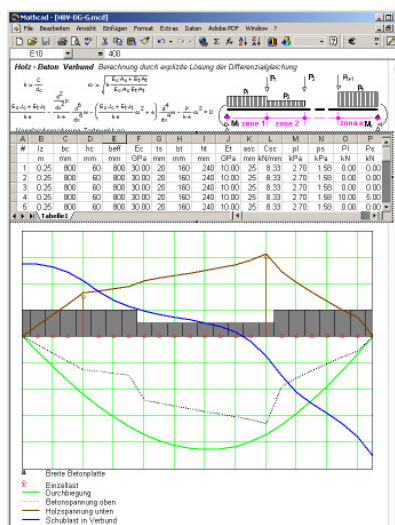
Mathcad - [HBV-DG-G.mcd]

File Bearbeiten Ansicht Einfügen Format Extras Daten Adobe PDF Window ?

E10 = 400

Holz - Beton Verbund Berechnung durch explizite Lösung der Differenzialgleichung

P1 P2 Pn+1

zone 1 zone 2 zona n

| A | B | C | D | E | F | G | H | I | J | K | L | M | N | O | P |
|---|---|---|---|---|---|---|---|---|---|---|---|---|---|---|---|
| # | lz | bc | hc | beff | Ec | ts | bt | ht | Et | asc | Csc | pl | ps | Pl | Ps |
|  | m | mm | mm | mm | GPa | mm | mm | mm | GPa | mm | kN/mm | kPa | kPa | kN | kN |
| 1 | 0.25 | 800 | 60 | 800 | 30.00 | 20 | 160 | 240 | 10.00 | 25 | 8.33 | 2.70 | 1.58 | 0.00 | 0.00 |
| 2 | 0.25 | 800 | 60 | 800 | 30.00 | 20 | 160 | 240 | 10.00 | 25 | 8.33 | 2.70 | 1.58 | 0.00 | 0.00 |
| 3 | 0.25 | 800 | 60 | 800 | 30.00 | 20 | 160 | 240 | 10.00 | 25 | 8.33 | 2.70 | 1.58 | 0.00 | 0.00 |
| 4 | 0.25 | 800 | 60 | 800 | 30.00 | 20 | 160 | 240 | 10.00 | 25 | 8.33 | 2.70 | 1.58 | 10.00 | 5.00 |
| 5 | 0.25 | 800 | 60 | 800 | 30.00 | 20 | 160 | 240 | 10.00 | 25 | 8.33 | 2.70 | 1.58 | 0.00 | 0.00 |

Tabelle1

Breite Betonplatte
Einzellast
Durchbiegung
Betonspannung oben
Holzspannung unten
Schubfluss in Verbund